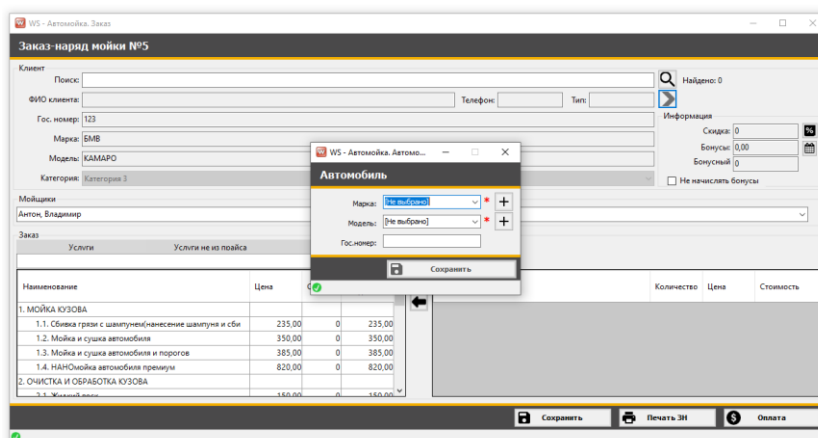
WS - Автомойка. Заказ

Заказ-наряд мойки №5

Клиент

Поиск:

Найдено: 0

ФИО клиента:

Телефон:

Тип:

Гос. номер: 123

Информация

Марка: БМВ

Скидка: 0

Бонусы: 0,00

Модель: КАМАРО

Бонусный 0

Категория: Категория 3

Не начислять бонусы

Мойщики

Антон, Владимир

Заказ

Услуги

Услуги не из прайса

| Наименование | Цена | | |
|---|---|---|---|
| 1. МОЙКА КУЗОВА | | | |
| 1.1. Сбивка грязи с шампунем(нанесение шампуня и сби | 235,00 | 0 | 235,00 |
| 1.2. Мойка и сушка автомобиля | 350,00 | 0 | 350,00 |
| 1.3. Мойка и сушка автомобиля и порогов | 385,00 | 0 | 385,00 |
| 1.4. НАНОмойка автомобиля премиум | 820,00 | 0 | 820,00 |
| 2. ОЧИСТКА И ОБРАБОТКА КУЗОВА | | | |
| 2.1. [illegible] | 150,00 | 0 | 150,00 |

Количество

Цена

Стоимость

WS - Автомойка. Автомо...

Автомобиль

Марка: [Не выбрано]

Модель: [Не выбрано]

Гос.номер:

Сохранить

Сохранить

Печать ЗН

Оплата